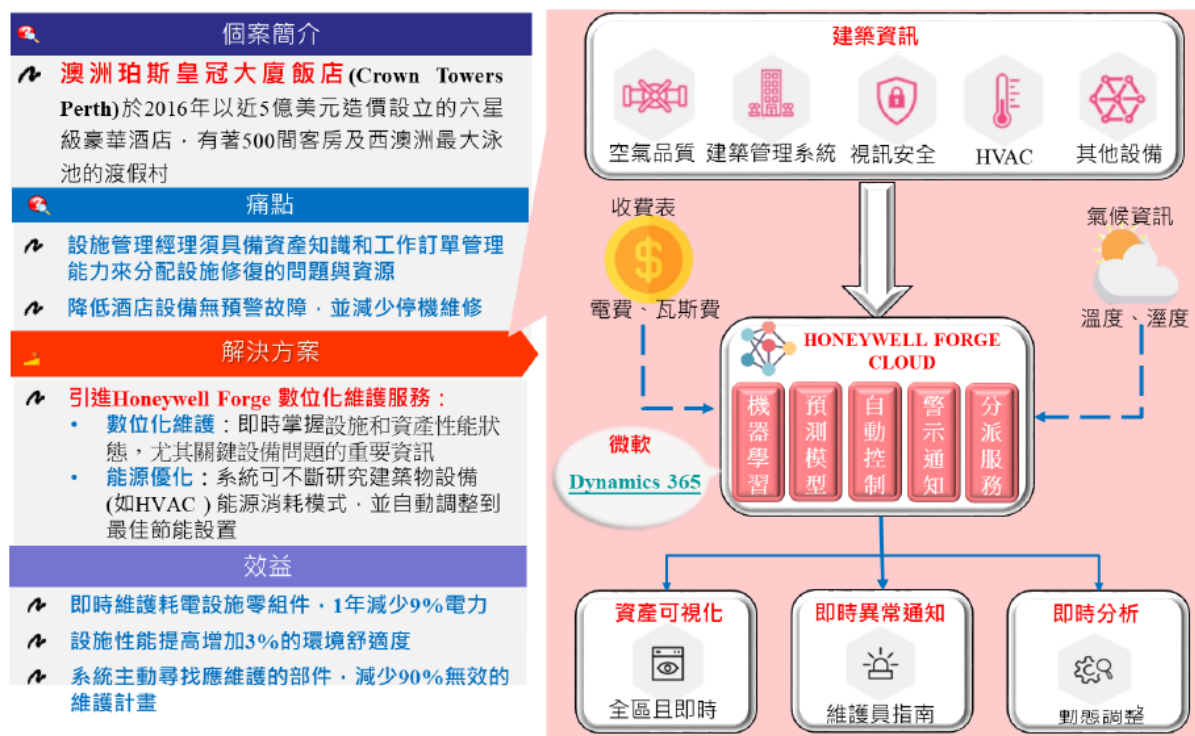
個案簡介

澳洲珀斯皇冠大廈飯店(Crown Towers Perth)於2016年以近5億美元造價設立的六星級豪華酒店，有著500間客房及西澳洲最大泳池的渡假村

痛點

設施管理經理須具備資產知識和工作訂單管理能力來分配設施修復的問題與資源

降低酒店設備無預警故障，並減少停機維修

解決方案

引進Honeywell Forge 數位化維護服務：

• 數位化維護：即時掌握設施和資產性能狀態，尤其關鍵設備問題的重要資訊

• 能源優化：系統可不斷研究建築物設備(如HVAC ) 能源消耗模式，並自動調整到最佳節能設置

效益

即時維護耗電設施零組件，1年減少9%電力

設施性能提高增加3%的環境舒適度

系統主動尋找應維護的部件，減少90%無效的維護計畫

建築資訊

空氣品質 建築管理系統 視訊安全 HVAC 其他設備

收費表

電費、瓦斯費

氣候資訊

溫度、溼度

HONEYWELL FORGE CLOUD

機器學習

預測模型

自動控制

警示通知

分派服務

微軟

Dynamics 365

資產可視化

全區且即時

即時異常通知

維護員指南

即時分析

動態調整